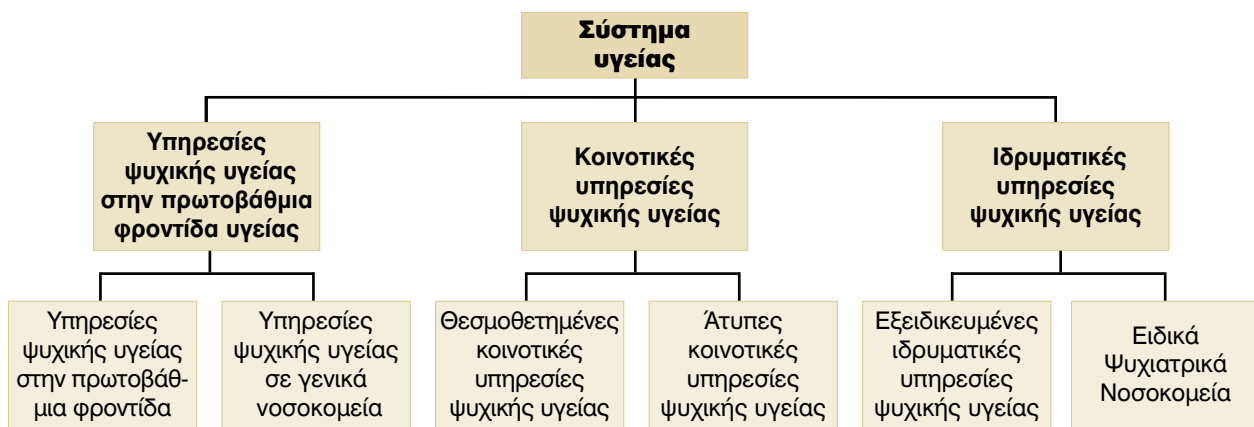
Σύστημα υγείας

Υπηρεσίες ψυχικής υγείας στην πρωτοβάθμια φροντίδα υγείας

Κοινοτικές υπηρεσίες ψυχικής υγείας

Ιδρυματικές υπηρεσίες ψυχικής υγείας

Υπηρεσίες ψυχικής υγείας στην πρωτοβάθμια φροντίδα

Υπηρεσίες ψυχικής υγείας σε γενικά νοσοκομεία

Θεσμοθετημένες κοινοτικές υπηρεσίες ψυχικής υγείας

Άτυπες κοινοτικές υπηρεσίες ψυχικής υγείας

Εξειδικευμένες ιδρυματικές υπηρεσίες ψυχικής υγείας

Ειδικά Ψυχιατρικά Νοσοκομεία